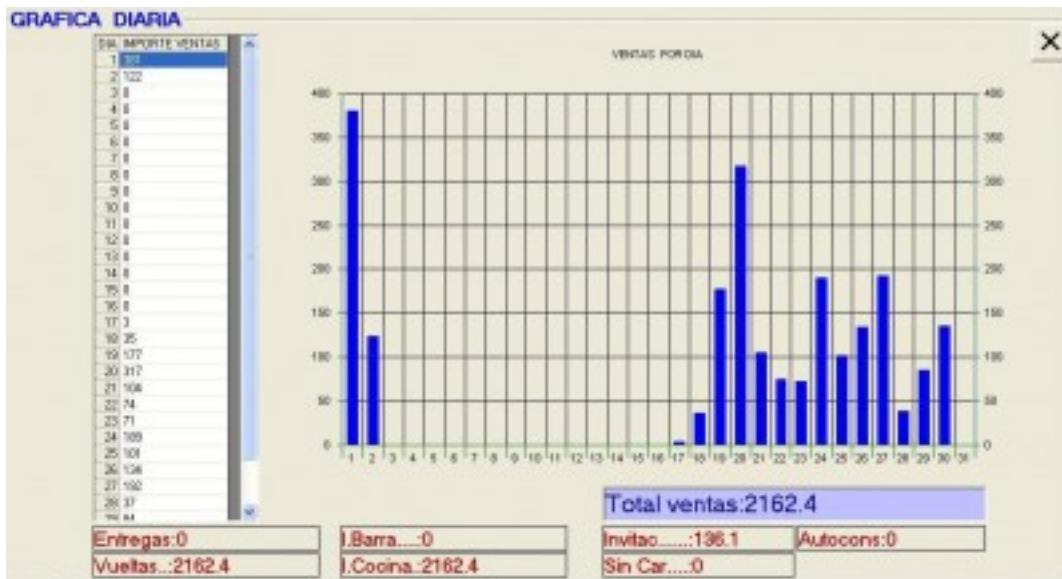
GRAFICA DIARIA

×

| DIA | IMPORTE VENTAS |
|---|---|
| 1 | 381 |
| 2 | 122 |
| 3 | 0 |
| 4 | 0 |
| 5 | 0 |
| 6 | 0 |
| 7 | 0 |
| 8 | 0 |
| 9 | 0 |
| 10 | 0 |
| 11 | 0 |
| 12 | 0 |
| 13 | 0 |
| 14 | 0 |
| 15 | 0 |
| 16 | 0 |
| 17 | 3 |
| 18 | 35 |
| 19 | 177 |
| 20 | 317 |
| 21 | 104 |
| 22 | 74 |
| 23 | 71 |
| 24 | 189 |
| 25 | 101 |
| 26 | 136 |
| 27 | 192 |
| 28 | 37 |
| 29 | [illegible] |

VENTAS POR DIA

400 350 300 250 200 150 100 50 0

400 350 300 250 200 150 100 50 0

1 2 3 4 5 6 7 8 9 10 11 12 13 14 15 16 17 18 19 20 21 22 23 24 25 26 27 28 29 30 31

Total ventas:2162.4

Entregas:0
I.Barra....:0
Invitac......:136.1
Autocons:0
Vueltas..:2162.4
I.Cocina.:2162.4
Sin Car....:0